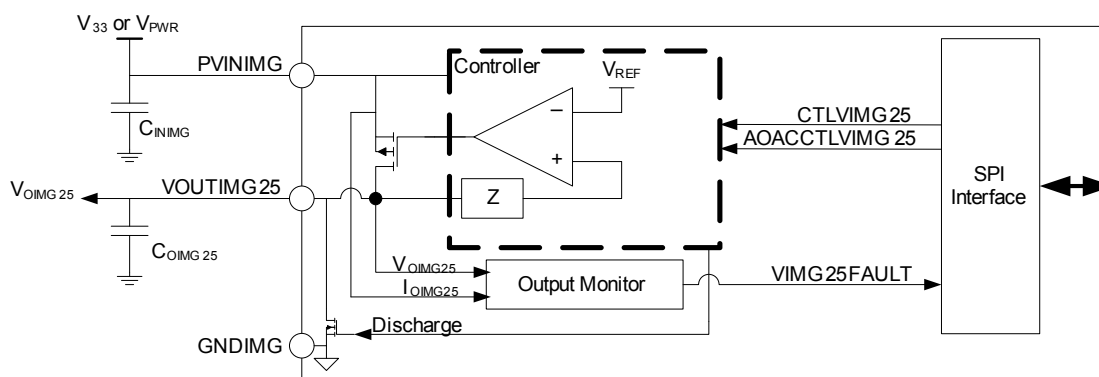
$V_{33}$ or $V_{PWR}$

PVINIMG

$C_{INIMG}$

Controller

$V_{REF}$

−

+

CTLVIMG25

AOACCTLVIMG25

SPI Interface

$V_{OIMG25}$

VOUTIMG25

Z

$C_{OIMG25}$

$V_{OIMG25}$

$I_{OIMG25}$

Output Monitor

VIMG25FAULT

Discharge

GNDIMG